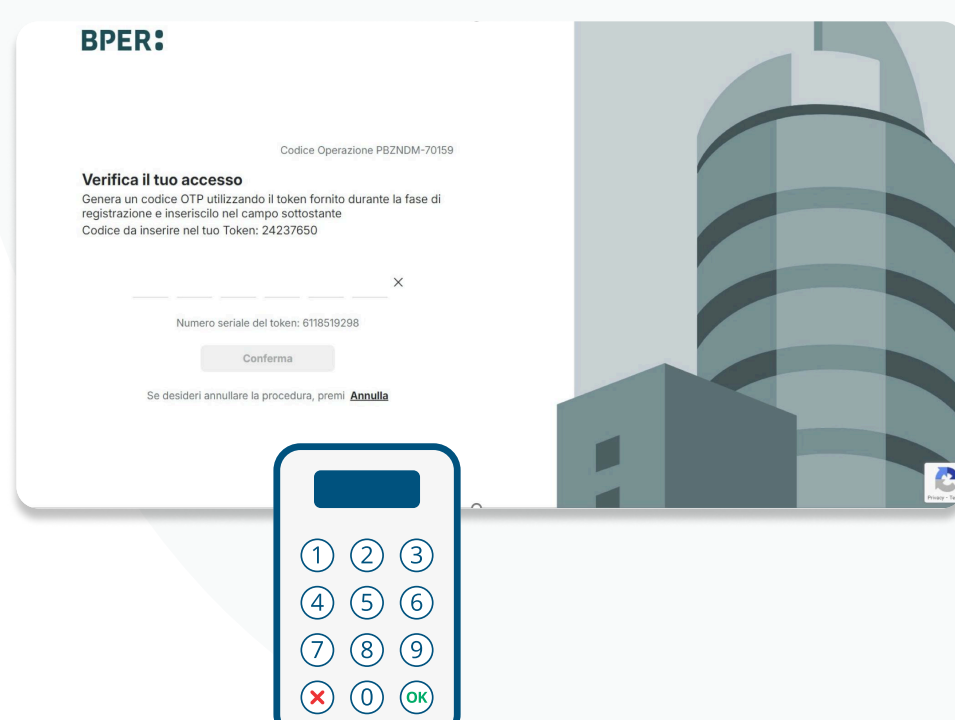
BPER:

Codice Operazione PBZNDM-70159

Verifica il tuo accesso

Genera un codice OTP utilizzando il token fornito durante la fase di registrazione e inseriscilo nel campo sottostante

Codice da inserire nel tuo Token: 24237650

×

Numero seriale del token: 6118519298

Conferma

Se desideri annullare la procedura, premi Annulla

Privacy - Te

1 2 3
4 5 6
7 8 9
× 0 OK